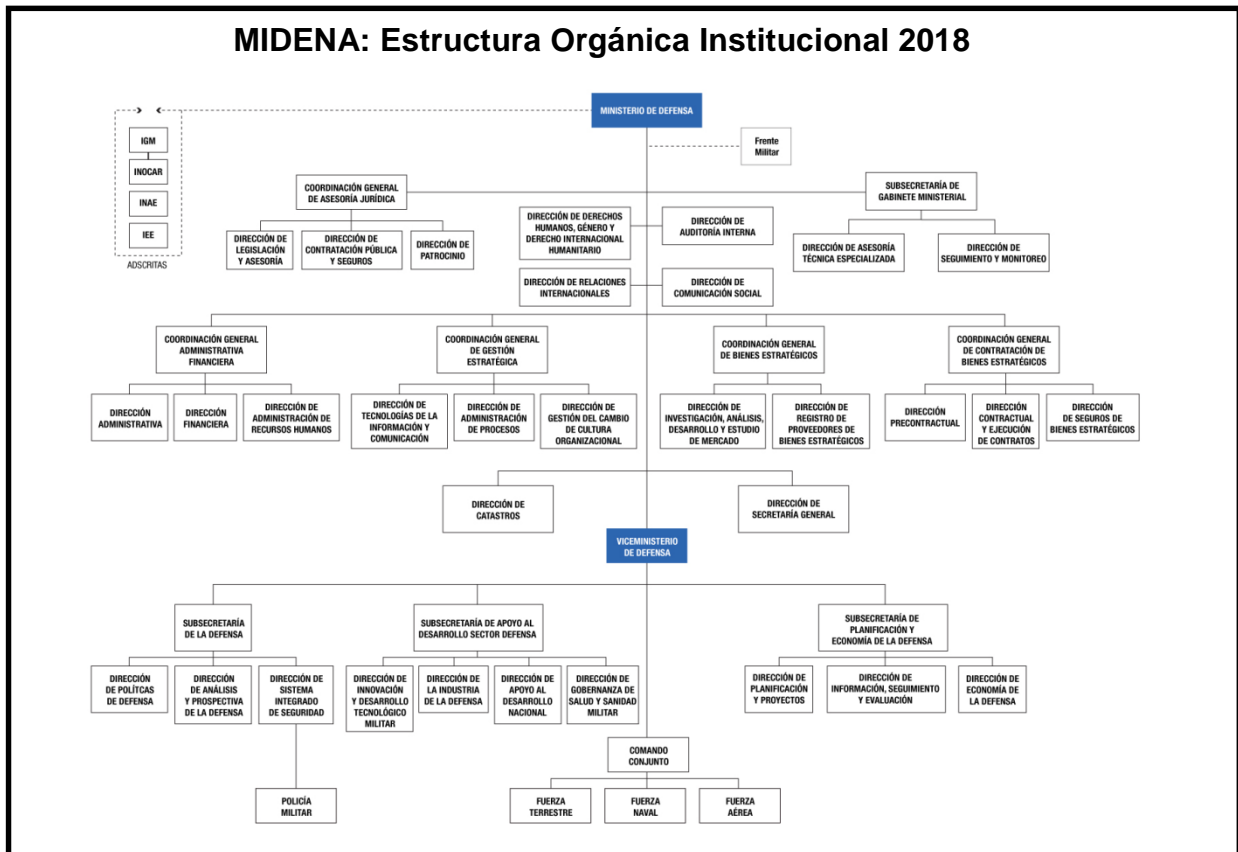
MIDENA: Estructura Orgánica Institucional 2018

MINISTERIO DE DEFENSA

IGM
INOCAR
INAE
IEE
ADSCRITAS

Frente Militar

COORDINACIÓN GENERAL DE ASESORÍA JURÍDICA

DIRECCIÓN DE LEGISLACIÓN Y ASESORÍA
DIRECCIÓN DE CONTRATACIÓN PÚBLICA Y SEGUROS
DIRECCIÓN DE PATROCINIO

DIRECCIÓN DE DERECHOS HUMANOS, GÉNERO Y DERECHO INTERNACIONAL HUMANITARIO
DIRECCIÓN DE AUDITORÍA INTERNA

SUBSECRETARÍA DE GABINETE MINISTERIAL

DIRECCIÓN DE ASESORÍA TÉCNICA ESPECIALIZADA
DIRECCIÓN DE SEGUIMIENTO Y MONITOREO

DIRECCIÓN DE RELACIONES INTERNACIONALES
DIRECCIÓN DE COMUNICACIÓN SOCIAL

COORDINACIÓN GENERAL ADMINISTRATIVA FINANCIERA

DIRECCIÓN ADMINISTRATIVA
DIRECCIÓN FINANCIERA
DIRECCIÓN DE ADMINISTRACIÓN DE RECURSOS HUMANOS

COORDINACIÓN GENERAL DE GESTIÓN ESTRATÉGICA

DIRECCIÓN DE TECNOLOGÍAS DE LA INFORMACIÓN Y COMUNICACIÓN
DIRECCIÓN DE ADMINISTRACIÓN DE PROCESOS
DIRECCIÓN DE GESTIÓN DEL CAMBIO DE CULTURA ORGANIZACIONAL

COORDINACIÓN GENERAL DE BIENES ESTRATÉGICOS

DIRECCIÓN DE INVESTIGACIÓN, ANÁLISIS, DESARROLLO Y ESTUDIO DE MERCADO
DIRECCIÓN DE REGISTRO DE PROVEEDORES DE BIENES ESTRATÉGICOS

COORDINACIÓN GENERAL DE CONTRATACIÓN DE BIENES ESTRATÉGICOS

DIRECCIÓN PRECONTRACTUAL
DIRECCIÓN CONTRACTUAL Y EJECUCIÓN DE CONTRATOS
DIRECCIÓN DE SEGUROS DE BIENES ESTRATÉGICOS

DIRECCIÓN DE CATASTROS
DIRECCIÓN DE SECRETARÍA GENERAL

VICEMINISTERIO DE DEFENSA

SUBSECRETARÍA DE LA DEFENSA

DIRECCIÓN DE POLÍTCAS DE DEFENSA
DIRECCIÓN DE ANÁLISIS Y PROSPECTIVA DE LA DEFENSA
DIRECCIÓN DE SISTEMA INTEGRADO DE SEGURIDAD

POLICÍA MILITAR

SUBSECRETARÍA DE APOYO AL DESARROLLO SECTOR DEFENSA

DIRECCIÓN DE INNOVACIÓN Y DESARROLLO TECNOLÓGICO MILITAR
DIRECCIÓN DE LA INDUSTRIA DE LA DEFENSA
DIRECCIÓN DE APOYO AL DESARROLLO NACIONAL
DIRECCIÓN DE GOBERNANZA DE SALUD Y SANIDAD MILITAR

SUBSECRETARÍA DE PLANIFICACIÓN Y ECONOMÍA DE LA DEFENSA

DIRECCIÓN DE PLANIFICACIÓN Y PROYECTOS
DIRECCIÓN DE INFORMACIÓN, SEGUIMIENTO Y EVALUACIÓN
DIRECCIÓN DE ECONOMÍA DE LA DEFENSA

COMANDO CONJUNTO

FUERZA TERRESTRE
FUERZA NAVAL
FUERZA AÉREA